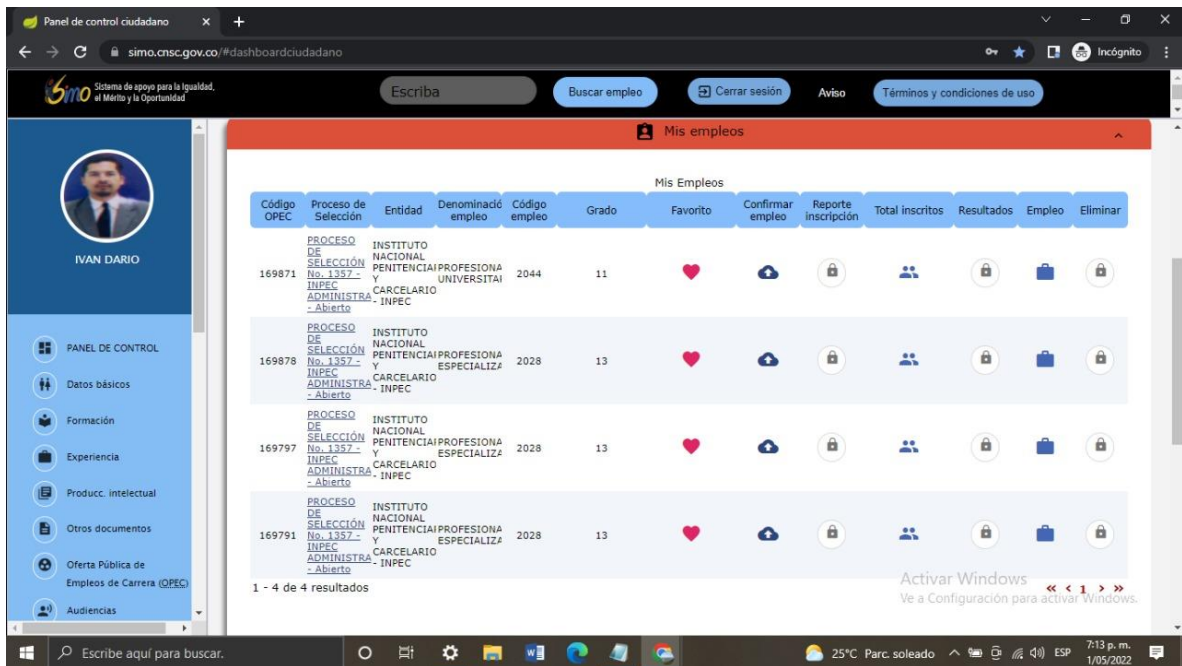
Panel de control ciudadano

simo.cnsc.gov.co/#dashboardciudadano

Incógnito

simo Sistema de apoyo para la Igualdad, el Mérito y la Oportunidad

Escriba

Buscar empleo

Cerrar sesión

Aviso

Términos y condiciones de uso

IVAN DARIO

PANEL DE CONTROL

Datos básicos

Formación

Experiencia

Producc. intelectual

Otros documentos

Oferta Pública de Empleos de Carrera (OPEC)

Audiencias

Mis empleos

Mis Empleos

| Código OPEC | Proceso de Selección | Entidad | Denominació empleo | Código empleo | Grado | Favorito | Confirmar empleo | Reporte inscripción | Total inscritos | Resultados | Empleo | Eliminar |
|---|---|---|---|---|---|---|---|---|---|---|---|---|
| 169871 | PROCESO DE SELECCIÓN No. 1357 - INPEC ADMINISTRA - Abierto | INSTITUTO NACIONAL PENITENCIARIO Y CARCELARIO - INPEC | PROFESIONA UNIVERSITAI | 2044 | 11 | | | | | | | |
| 169878 | PROCESO DE SELECCIÓN No. 1357 - INPEC ADMINISTRA - Abierto | INSTITUTO NACIONAL PENITENCIARIO Y CARCELARIO - INPEC | PROFESIONA ESPECIALIZA | 2028 | 13 | | | | | | | |
| 169797 | PROCESO DE SELECCIÓN No. 1357 - INPEC ADMINISTRA - Abierto | INSTITUTO NACIONAL PENITENCIARIO Y CARCELARIO - INPEC | PROFESIONA ESPECIALIZA | 2028 | 13 | | | | | | | |
| 169791 | PROCESO DE SELECCIÓN No. 1357 - INPEC ADMINISTRA - Abierto | INSTITUTO NACIONAL PENITENCIARIO Y CARCELARIO - INPEC | PROFESIONA ESPECIALIZA | 2028 | 13 | | | | | | | |

1 - 4 de 4 resultados

« ‹ 1 › »

Activar Windows
Ve a Configuración para activar Windows.

Escribe aquí para buscar.

25°C Parc. soleado ESP 7:13 p. m. 1/05/2022